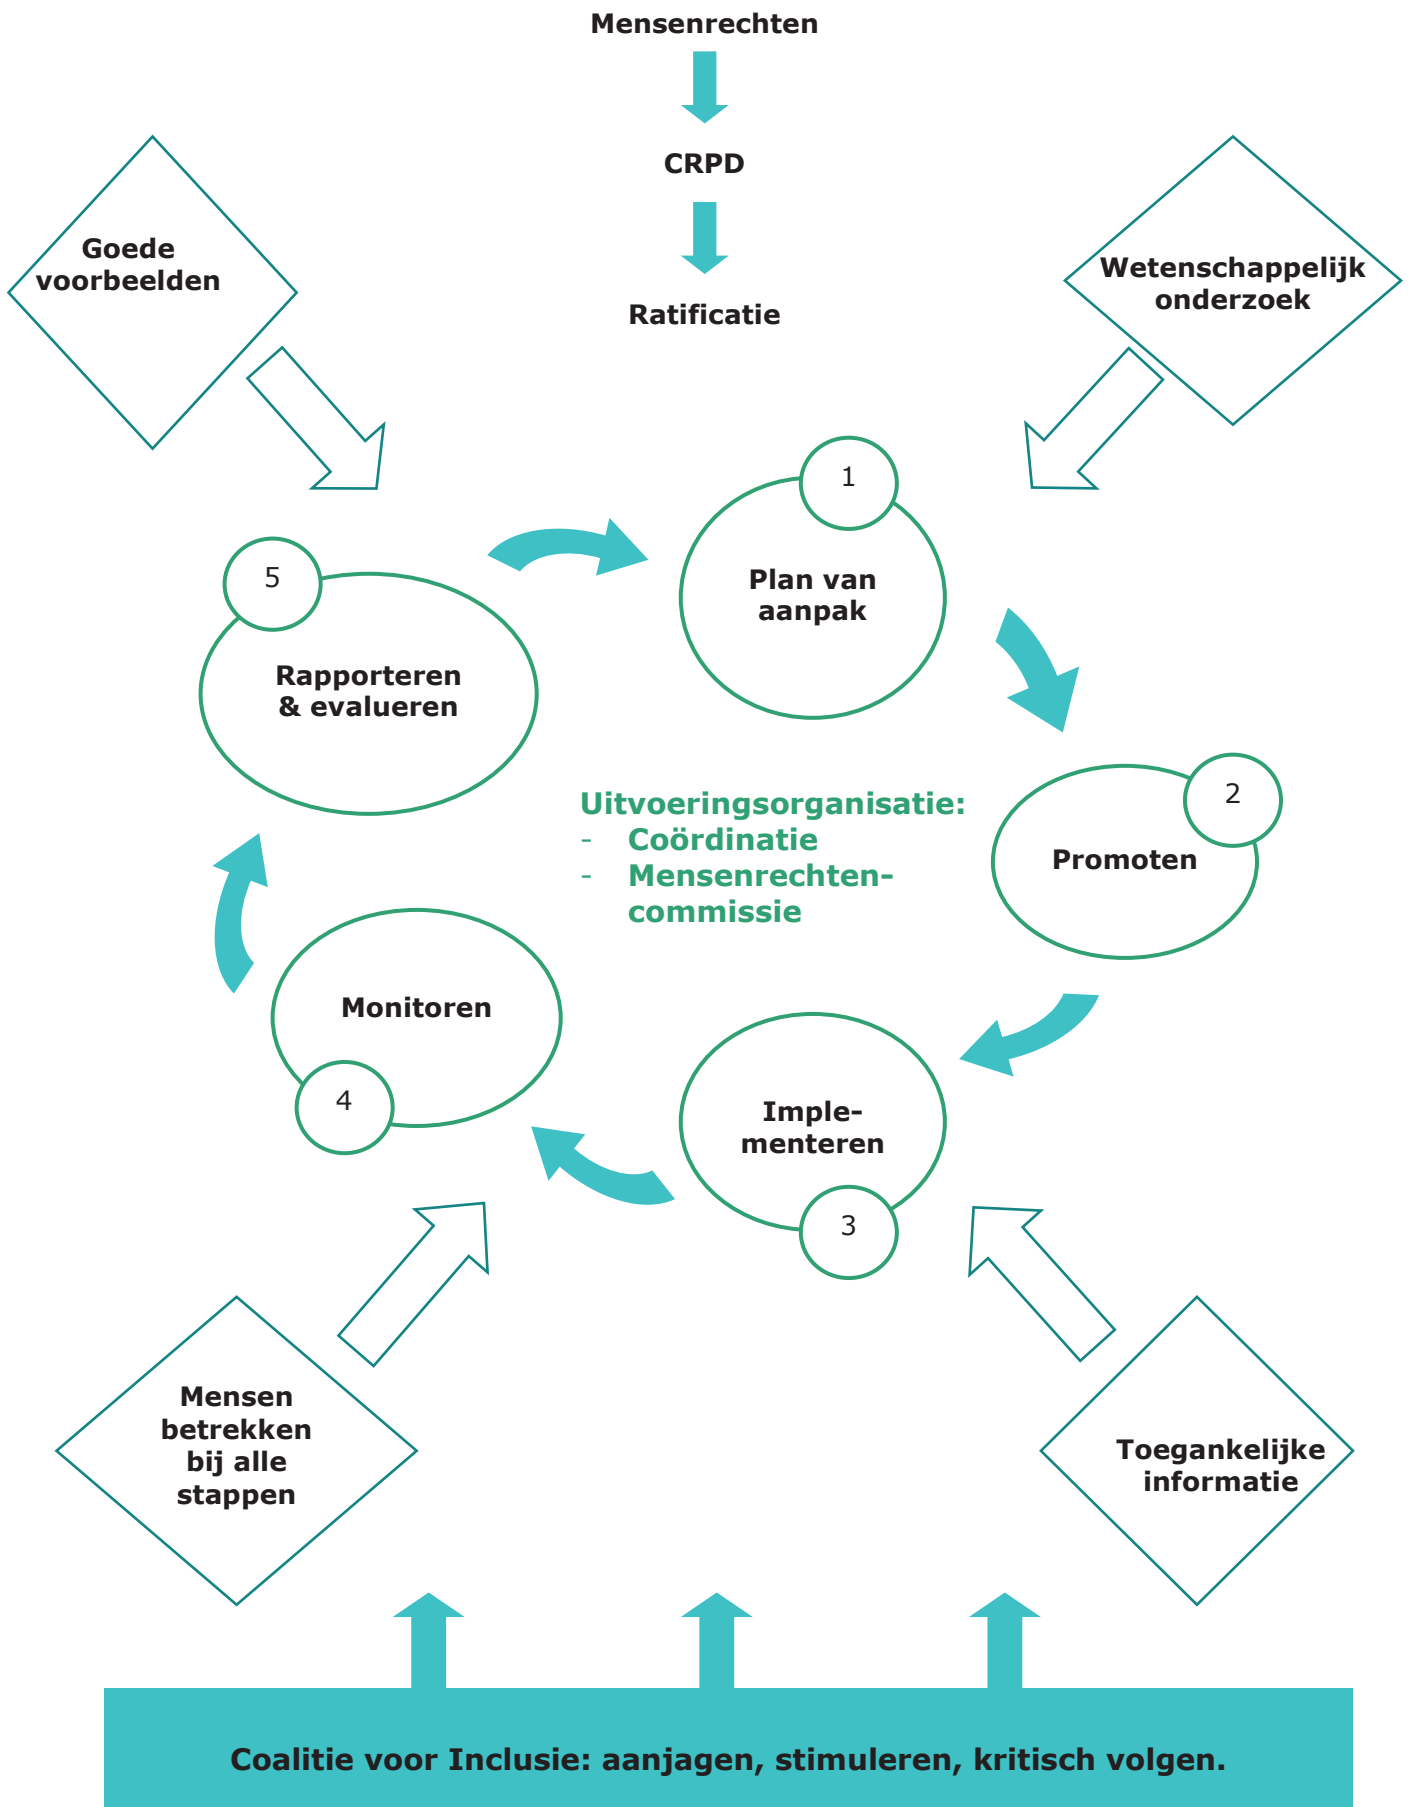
Mensenrechten

CRPD

Ratificatie

Goede voorbeelden

Wetenschappelijk onderzoek

1
Plan van aanpak

5
Rapporteren & evalueren

Uitvoeringsorganisatie:
- Coördinatie
- Mensenrechten-commissie

2
Promoten

Monitoren
4

Imple-menteren
3

Mensen betrekken bij alle stappen

Toegankelijke informatie

Coalitie voor Inclusie: aanjagen, stimuleren, kritisch volgen.